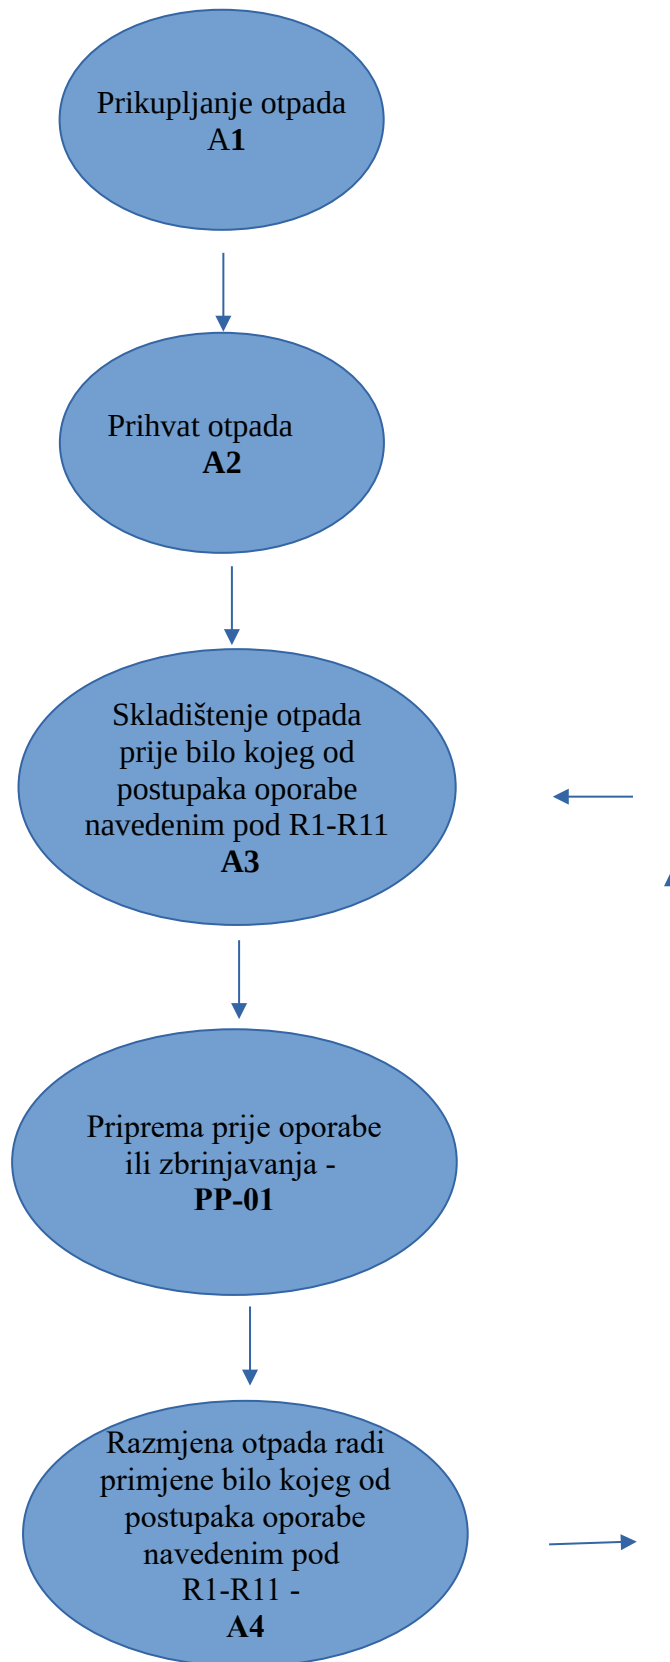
Prikupljanje otpada
A**1**

Prihvat otpada
**A2**

Skladištenje otpada prije bilo kojeg od postupaka oporabe navedenim pod R1-R11
**A3**

Priprema prije oporabe ili zbrinjavanja -
**PP-01**

Razmjena otpada radi primjene bilo kojeg od postupaka oporabe navedenim pod R1-R11 -
**A4**